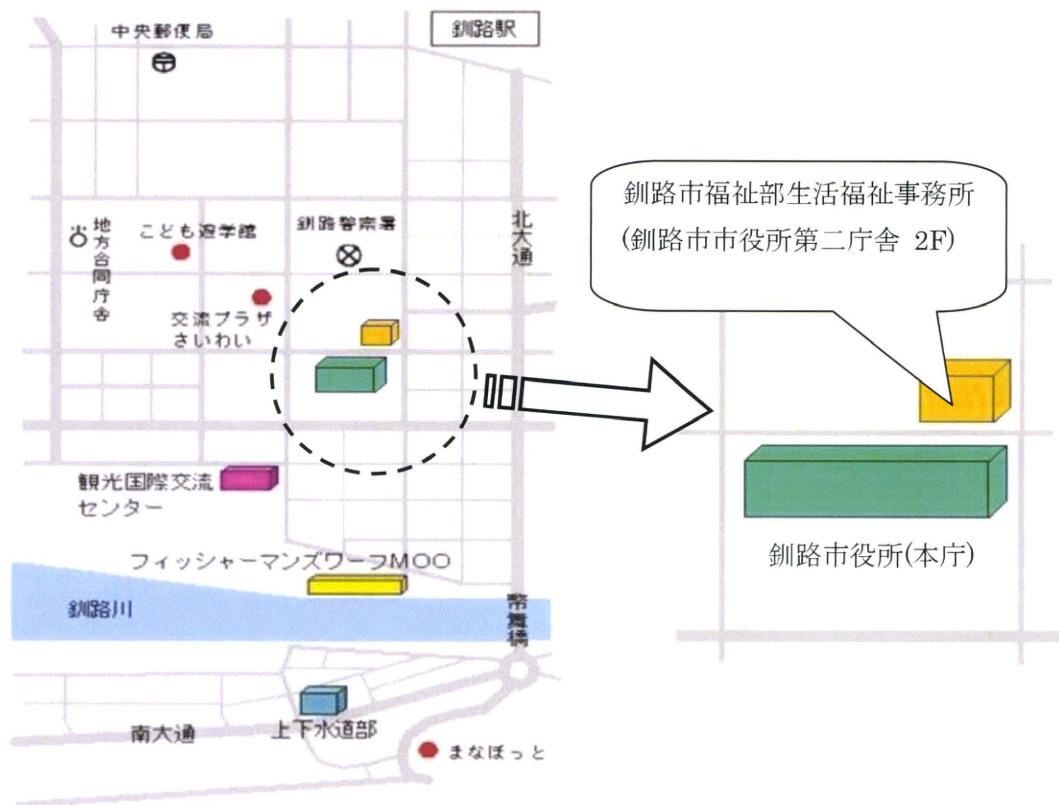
中央郵便局

釧路駅

地方合同庁舎

こども遊学館

釧路警察署

北大通

交流プラザさいわい

釧路市福祉部生活福祉事務所
(釧路市市役所第二庁舎 2F)

観光国際交流センター

釧路市役所(本庁)

フィッシャーマンズワーフMOO

釧路川

幣舞橋

上下水道部

南大通

まなぼっと